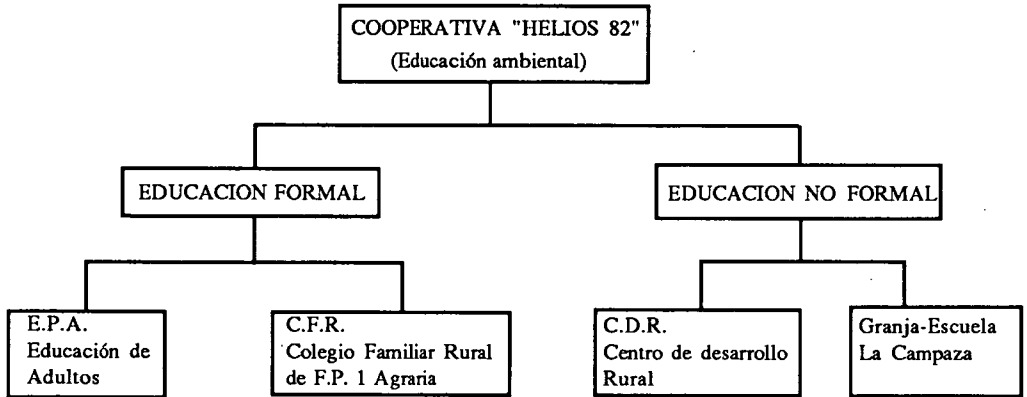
COOPERATIVA "HELIOS 82"
(Educación ambiental)

EDUCACION FORMAL

EDUCACION NO FORMAL

E.P.A.
Educación de Adultos

C.F.R.
Colegio Familiar Rural de F.P. 1 Agraria

C.D.R.
Centro de desarrollo Rural

Granja-Escuela La Campaza